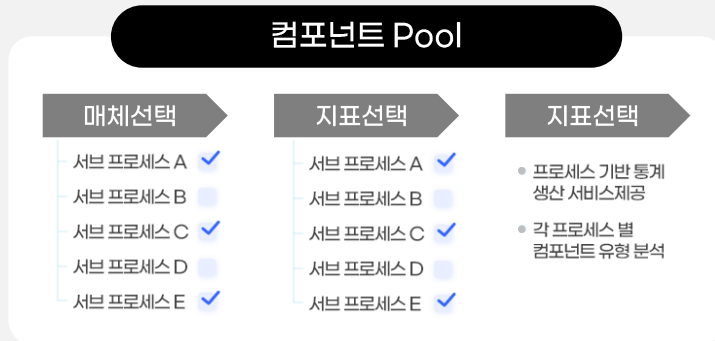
컴포넌트 Pool

매체선택

서브 프로세스 A
서브 프로세스 B
서브 프로세스 C
서브 프로세스 D
서브 프로세스 E

지표선택

서브 프로세스 A
서브 프로세스 B
서브 프로세스 C
서브 프로세스 D
서브 프로세스 E

지표선택

프로세스 기반 통계 생산 서비스제공

각 프로세스 별 컴포넌트 유형 분석